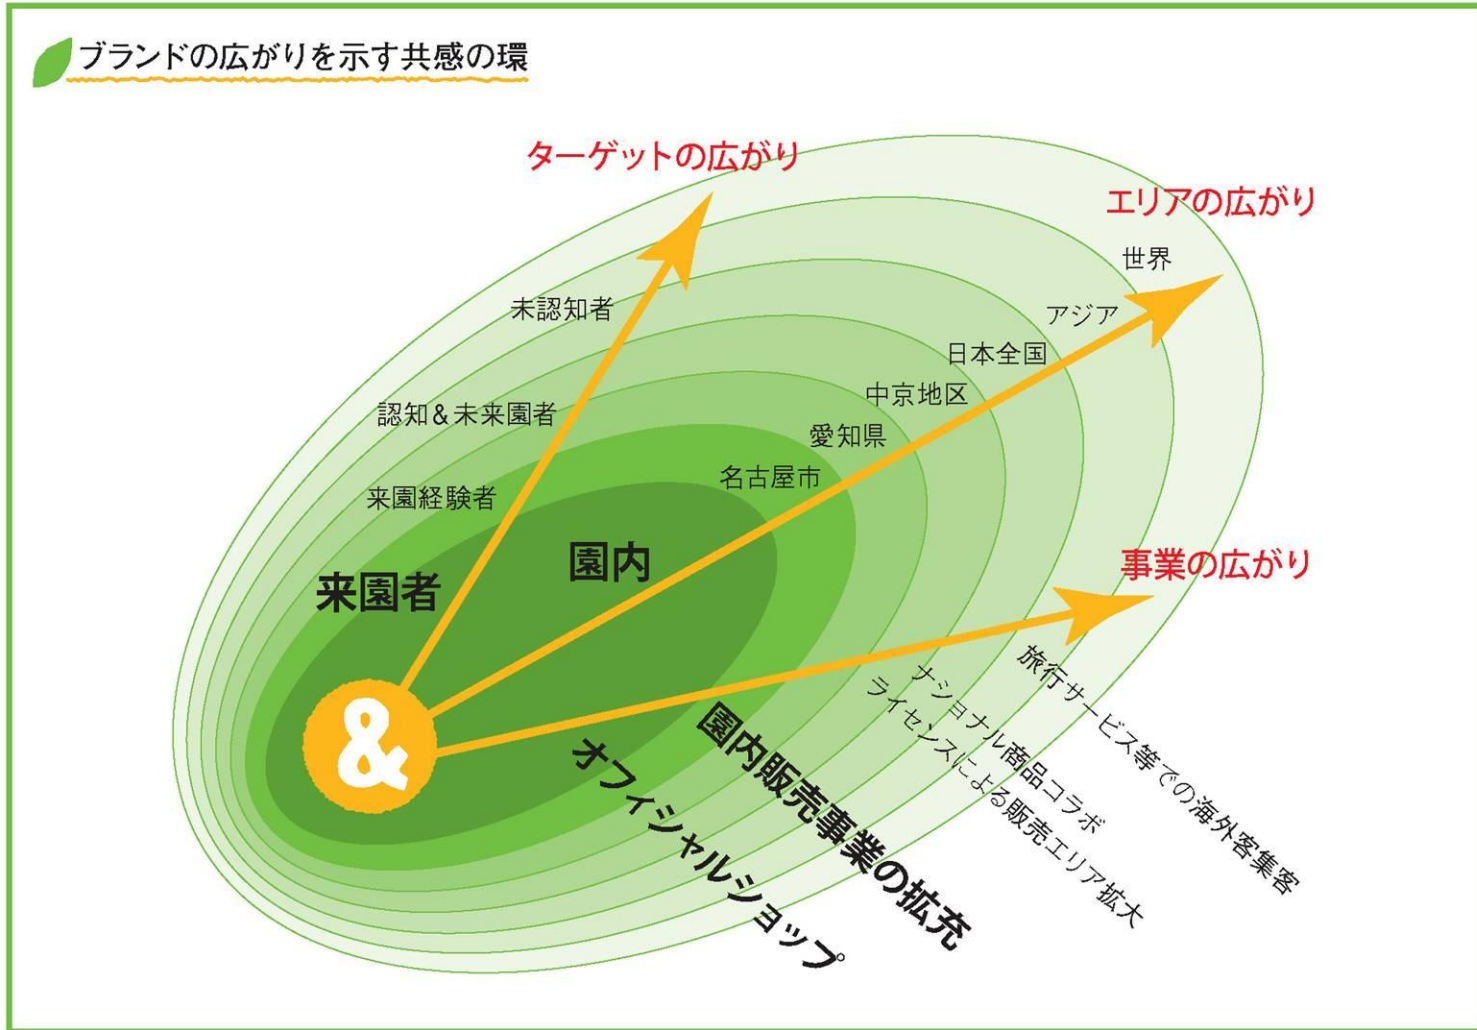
ブランドの広がりを示す共感の環

ターゲットの広がり

エリアの広がり

世界

アジア

日本全国

中京地区

愛知県

名古屋市

未認知者

認知＆未来園者

来園経験者

来園者

園内

事業の広がり

&

オフィシャルショップ

園内販売事業の拡充

ナショナル商品コラボ

ライセンスによる販売エリア拡大

旅行サービス等での海外客集客